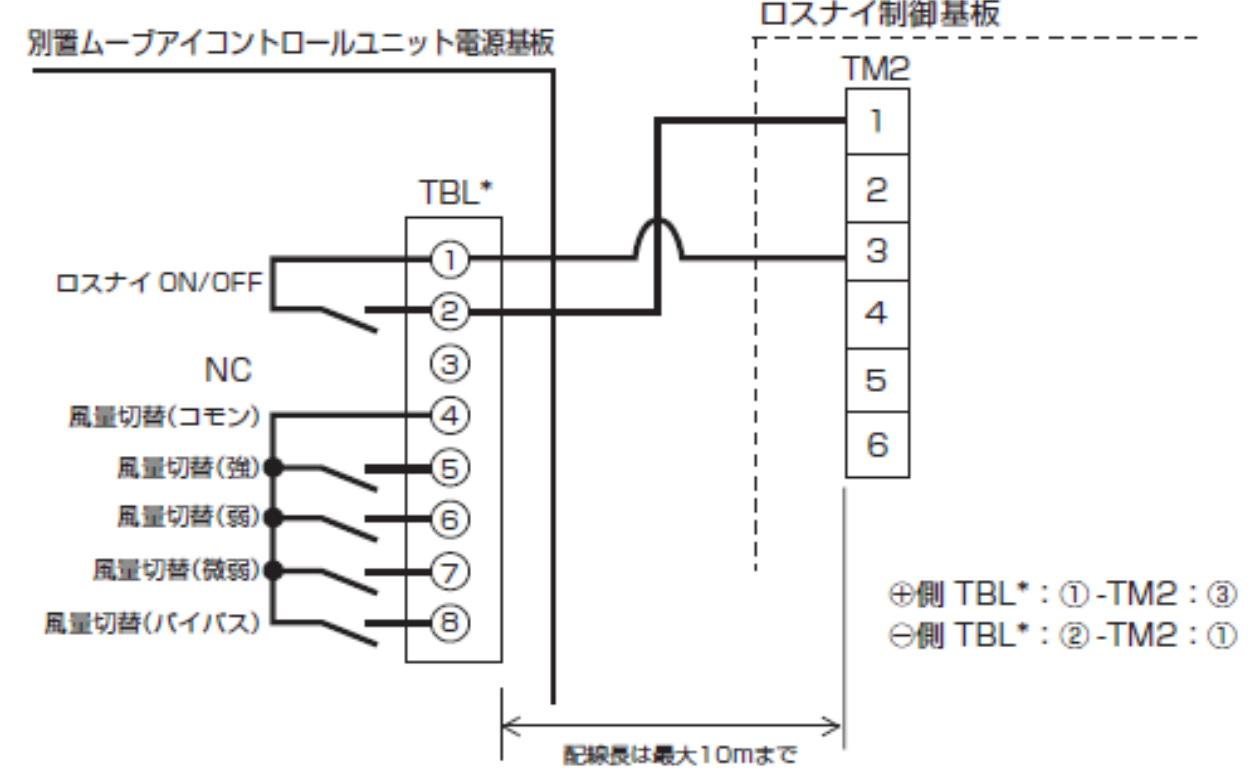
ロスナイ制御基板

別置ムーブアイコントロールユニット電源基板

TM2

1

2

3

4

5

6

TBL*

①

②

③

④

⑤

⑥

⑦

⑧

ロスナイ ON/OFF

NC

風量切替(コモン)

風量切替(強)

風量切替(弱)

風量切替(微弱)

風量切替(バイパス)

⊕側 TBL*：①-TM2：③

⊖側 TBL*：②-TM2：①

配線長は最大10mまで